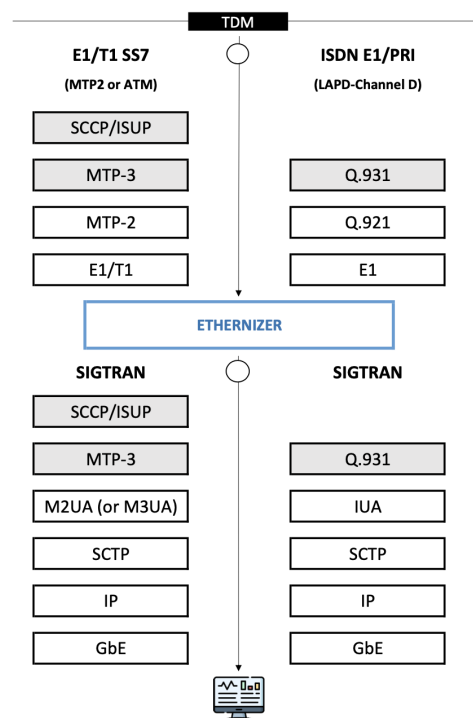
TDM

E1/T1 SS7

(MTP2 or ATM)

SCCP/ISUP

MTP-3

MTP-2

E1/T1

ISDN E1/PRI

(LAPD-Channel D)

Q.931

Q.921

E1

ETHERNIZER

SIGTRAN

SCCP/ISUP

MTP-3

M2UA (or M3UA)

SCTP

IP

GbE

SIGTRAN

Q.931

IUA

SCTP

IP

GbE